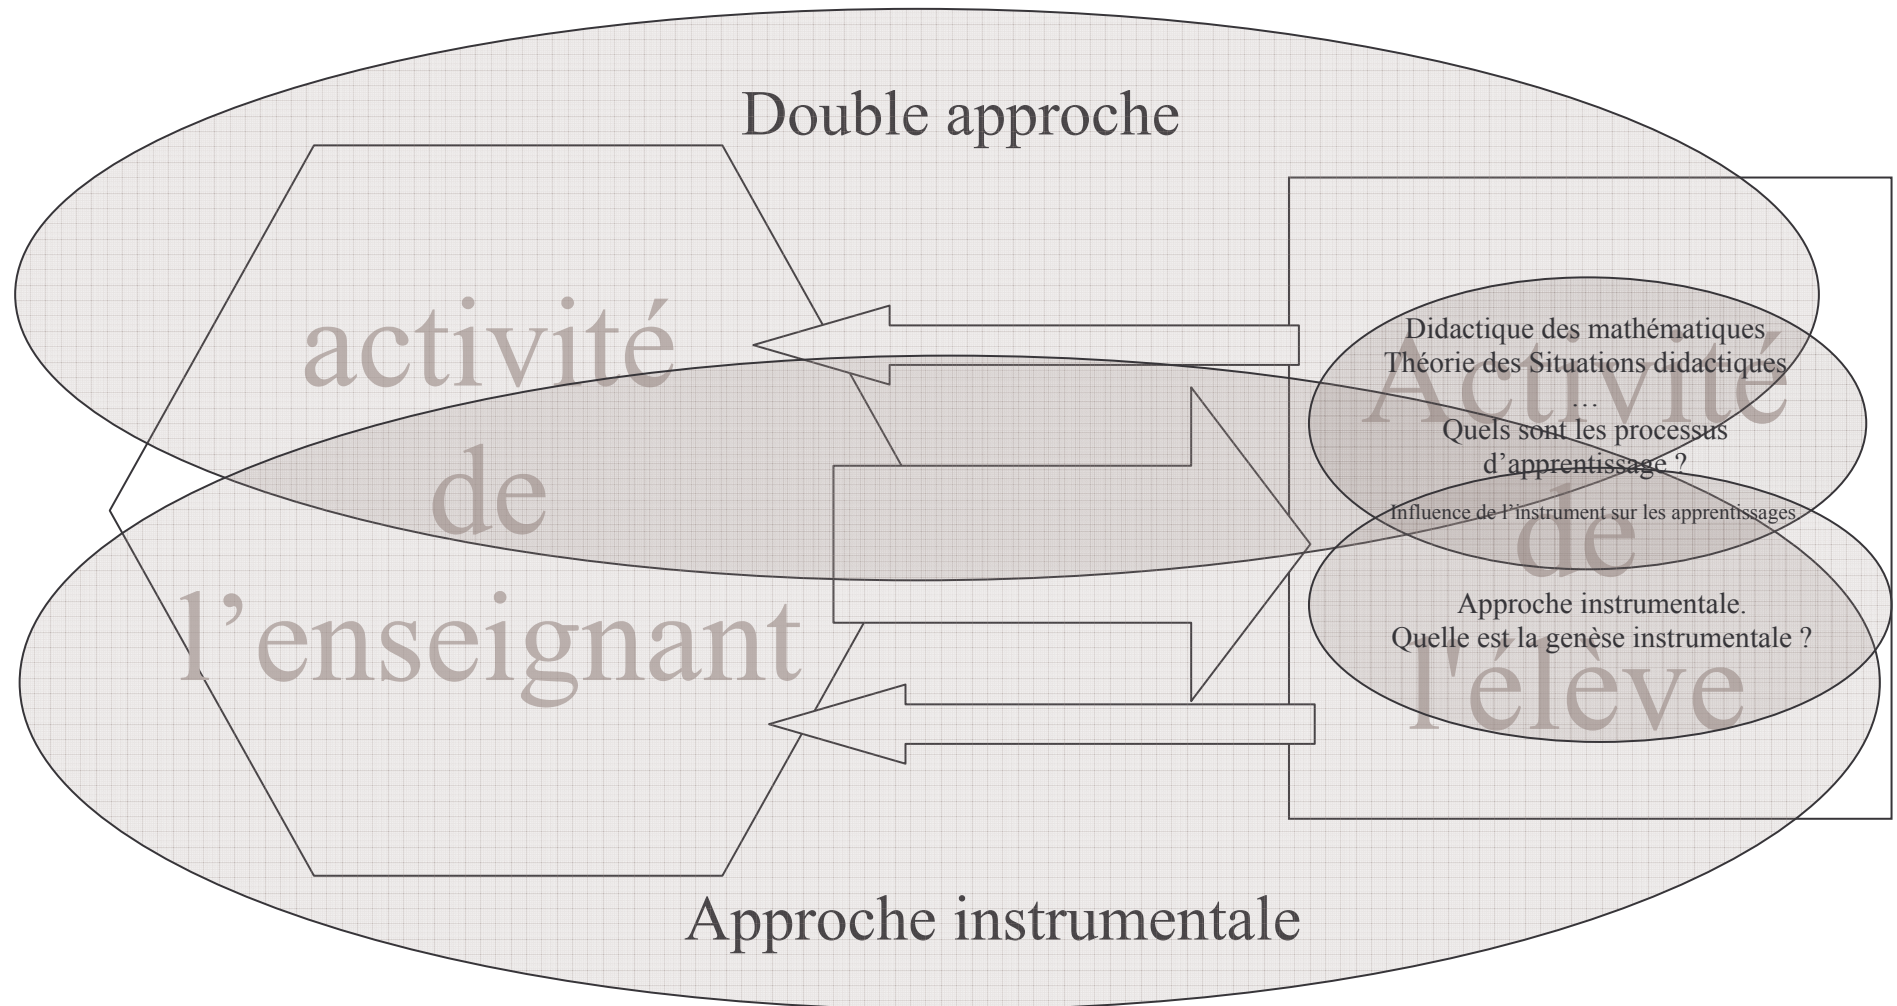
Double approche

activité
de
l'enseignant

Activité
de
l'élève

Didactique des mathématiques
Théorie des Situations didactiques
…
Quels sont les processus d'apprentissage ?

Influence de l'instrument sur les apprentissages

Approche instrumentale.
Quelle est la genèse instrumentale ?

Approche instrumentale